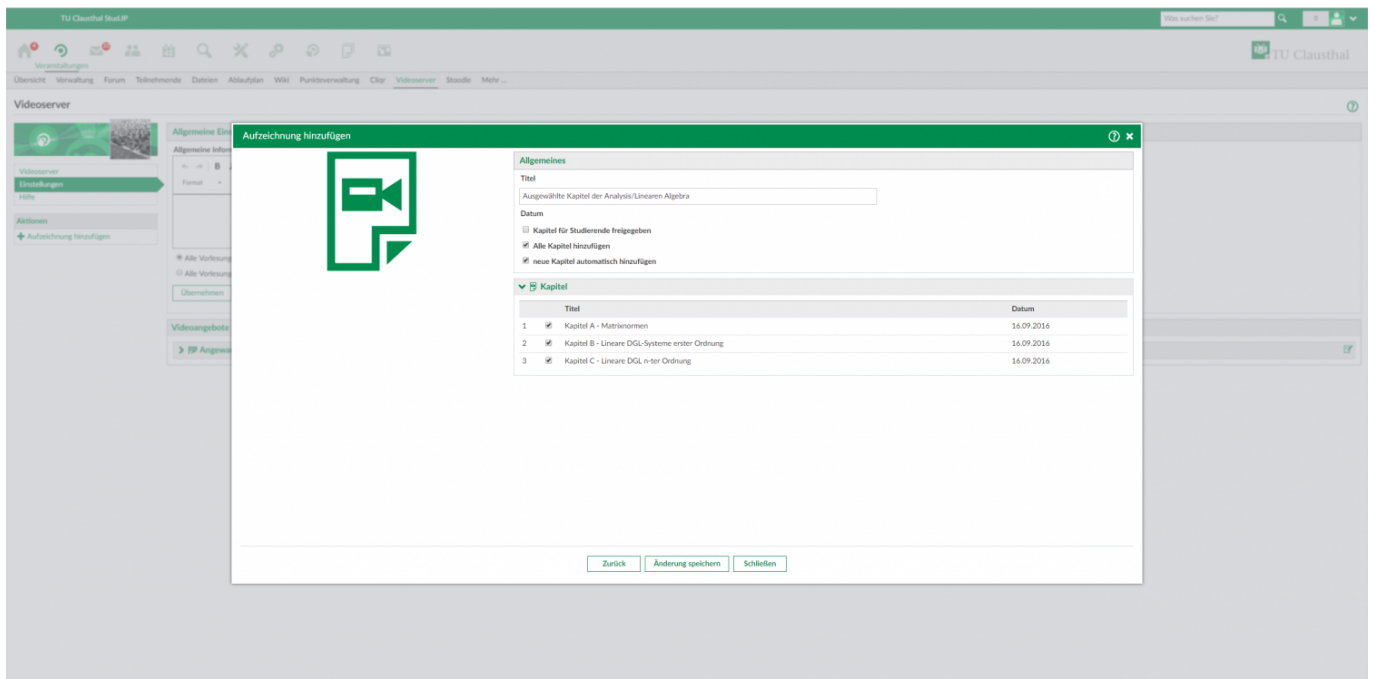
TU Clausthal Stud.IP

Was suchen Sie?

Veranstaltungen

TU Clausthal

Übersicht Verwaltung Forum Teilnehmende Dateien Ablaufplan Wiki Punkteverwaltung Cliqr Videoserver Stoodle Mehr ...

Videoserver

Videoserver
Einstellungen
Hilfe

Aktionen
Aufzeichnung hinzufügen

Allgemeine Ein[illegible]
Allgemeine Infor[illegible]
Format

Alle Vorlesung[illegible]
Alle Vorlesung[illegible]
Übernehmen

Videoangebote
Angewa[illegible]

Aufzeichnung hinzufügen

Allgemeines

Titel
Ausgewählte Kapitel der Analysis/Linearen Algebra

Datum

Kapitel für Studierende freigegeben
Alle Kapitel hinzufügen
neue Kapitel automatisch hinzufügen

Kapitel

| | | Titel | Datum |
|---|---|---|---|
| 1 | | Kapitel A - Matrixnormen | 16.09.2016 |
| 2 | | Kapitel B - Lineare DGL-Systeme erster Ordnung | 16.09.2016 |
| 3 | | Kapitel C - Lineare DGL n-ter Ordnung | 16.09.2016 |

Zurück Änderung speichern Schließen